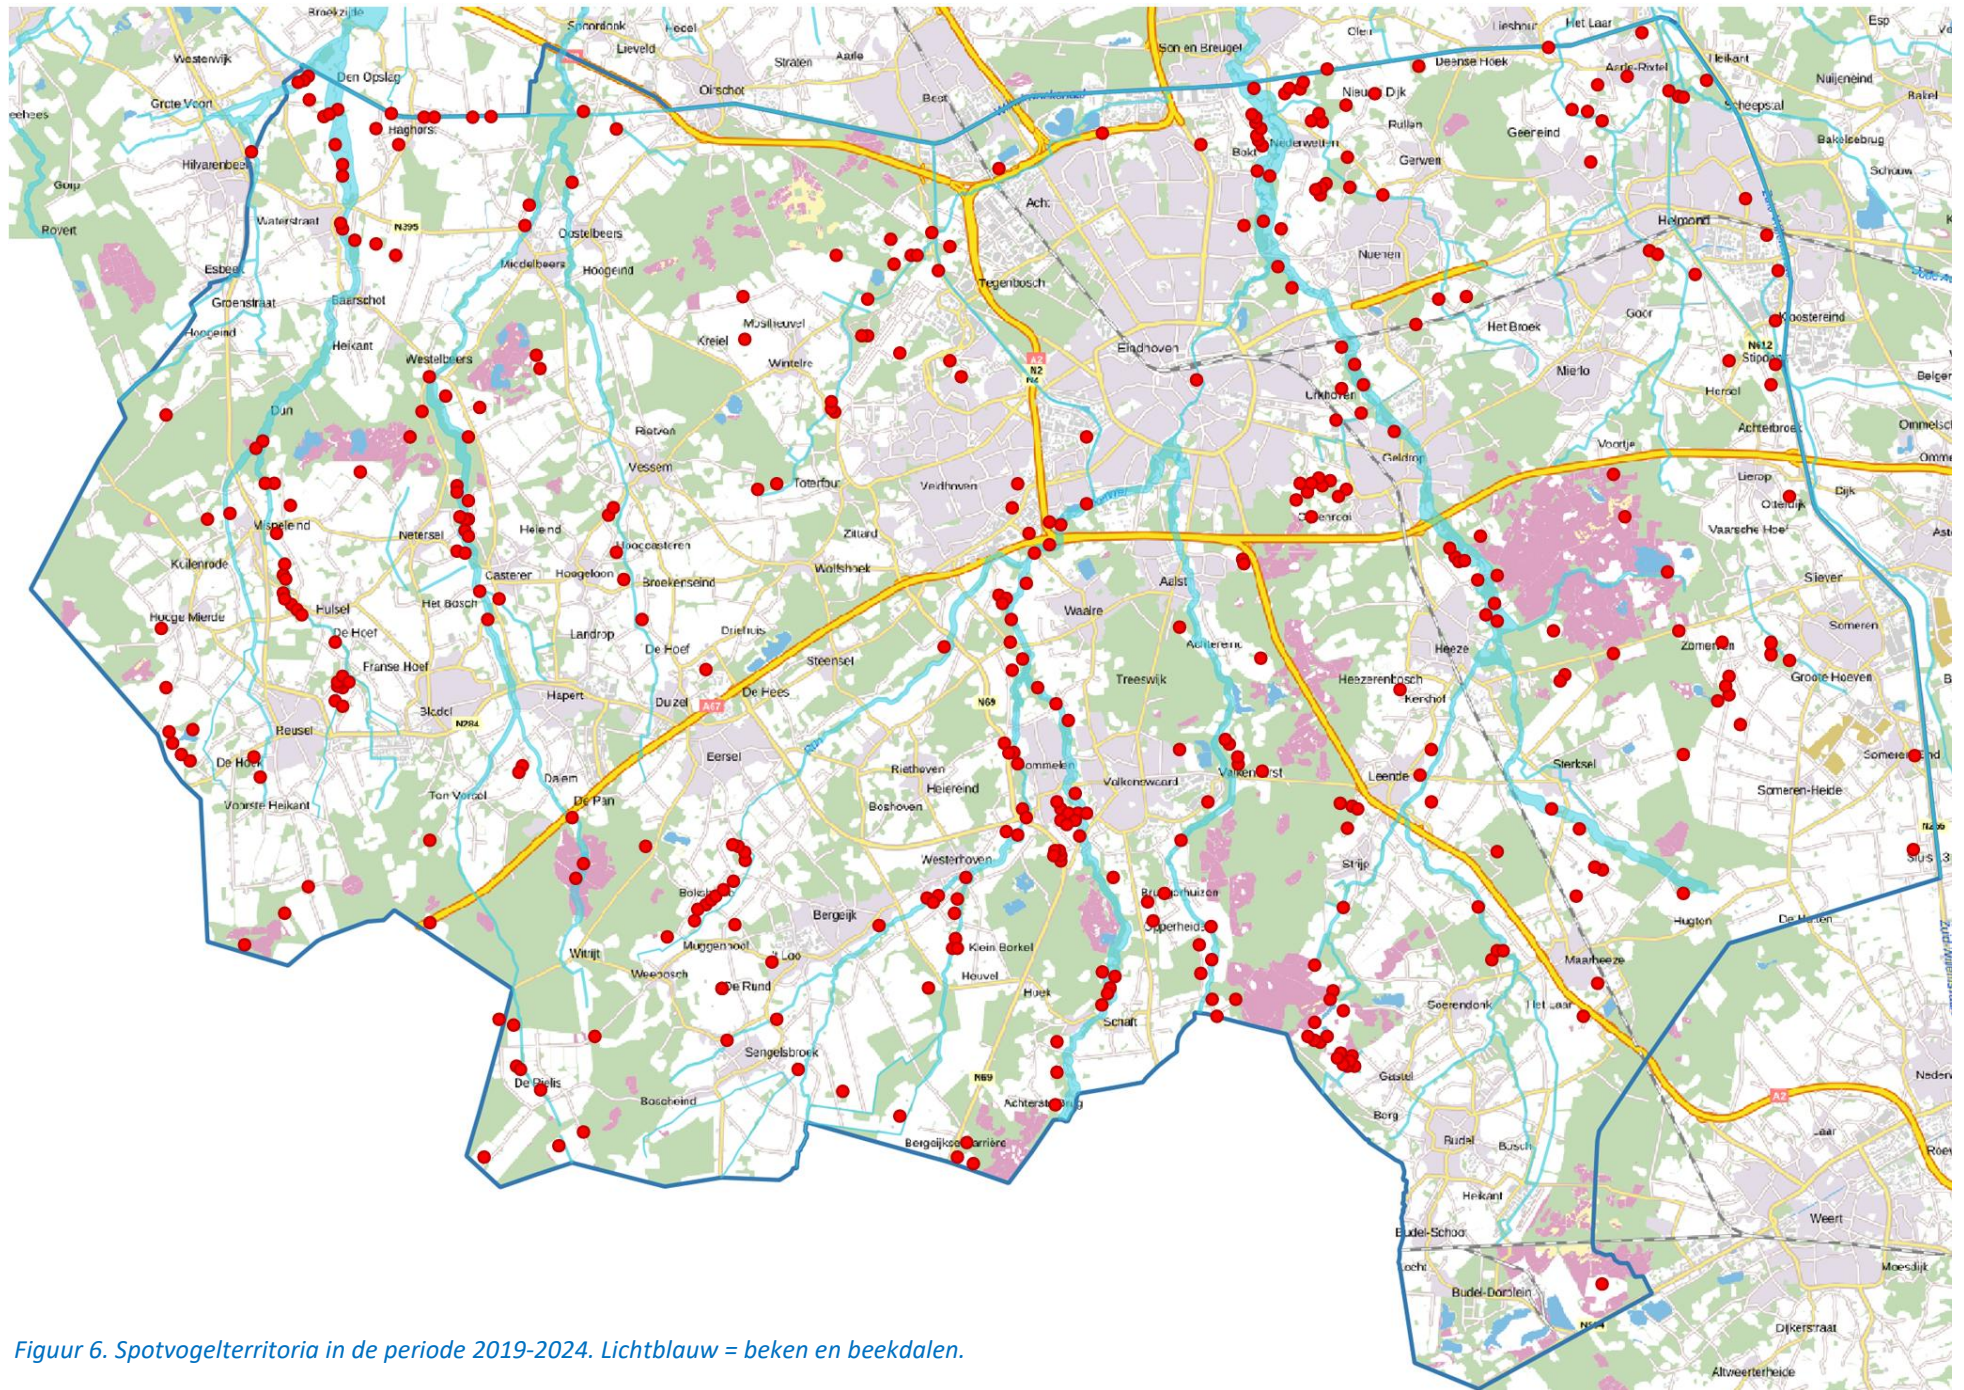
Broekzijde
Westerwijk
Den Opslag
Grote Voort
eehees
Haghorst
Hilvarenbeek
Goirp
Rovert
Waterstraat
N395
Esbeek
Groenstraat
Baarschot
Hoogeind
Heikant
Westelbeers
Dun
Mispelaind
Netersel
Kuilenrode
Hulsel
Hooge Mierde
De Hoef
Franse Hoef
Reusel
Bladel
N284
De Hoek
Voorste Heikant
Ton Vorsel
Spoordonk
Lieveld
Hecel
Oirschot
Straten
Aarle
Best
Oostelbeers
Middelbeers
Hoogeind
Moslheuvel
Kreiel
Wintelre
Rietven
Vessem
Toterfout
Heiend
Hoogcasteren
Casteren
Hoogeloon
Broekerseind
Het Bosch
Landrop
Driehuis
De Hoef
Hapert
Duizel
A67
De Hees
Steensel
Eersel
Dalem
De Pan
Witrijt
Bolshoven
Muggenhool
Weebosch
't Loo
De Rund
Bergeijk
Sangelsbroek
De Pielis
Boscheind
Zittard
Wolfshoek
Veldhoven
Tegenbosch
A2
N2
Eindhoven
Son en Breugel
Olen
Bokt
Nederwetten
Nieuw Dijk
Rullen
Gerwen
Nuenen
Urkhoven
Geldrop
Genenrooi
Aalst
Waalre
Achtereind
Treeswijk
Riethoven
Heiereind
Boshoven
Dommelen
Volkenswaard
Valkenswaard
Westerhoven
Klein Borkel
Heuvel
Hoek
Schaft
Borkel en Schaft
Opperheide
N69
Achterste Brug
Bergeijkse Barrière
Liesbout
Het Laar
Deense Hoek
Aarle-Rixtel
Heikant
Scheepstal
Nuijeneind
Bakel
Bakelsebrug
Schouw
Esp
Geereind
Helmond
Koostereind
N612
Stiphout
Het Broek
Goor
Mierlo
Hersel
Achterbroek
Voortje
Lierop
Otterdijk
Vaarsche Hoef
Dijk
Beiger
Ommelsch
Ommel
Slever
Someren
Zomeren
Groote Hoeven
Heeze
Heezerenbosch
Kerkhof
Leende
Sterksel
Someren-Heide
Someren-Eind
Stijp
Hugten
De Houten
N266
Sluis 13
Maarheeze
Soerendonk
Het Laar
Gastel
Borg
Budel
Busch
Heikant
Budel-Schoot
Budel-Dorplein
Weert
Moesdijk
Dijkerstraat
Altweerterheide
Nederweert
Laar
Roeven
A2
Figuur 6. Spotvogelterritoria in de periode 2019-2024. Lichtblauw = beken en beekdalen.